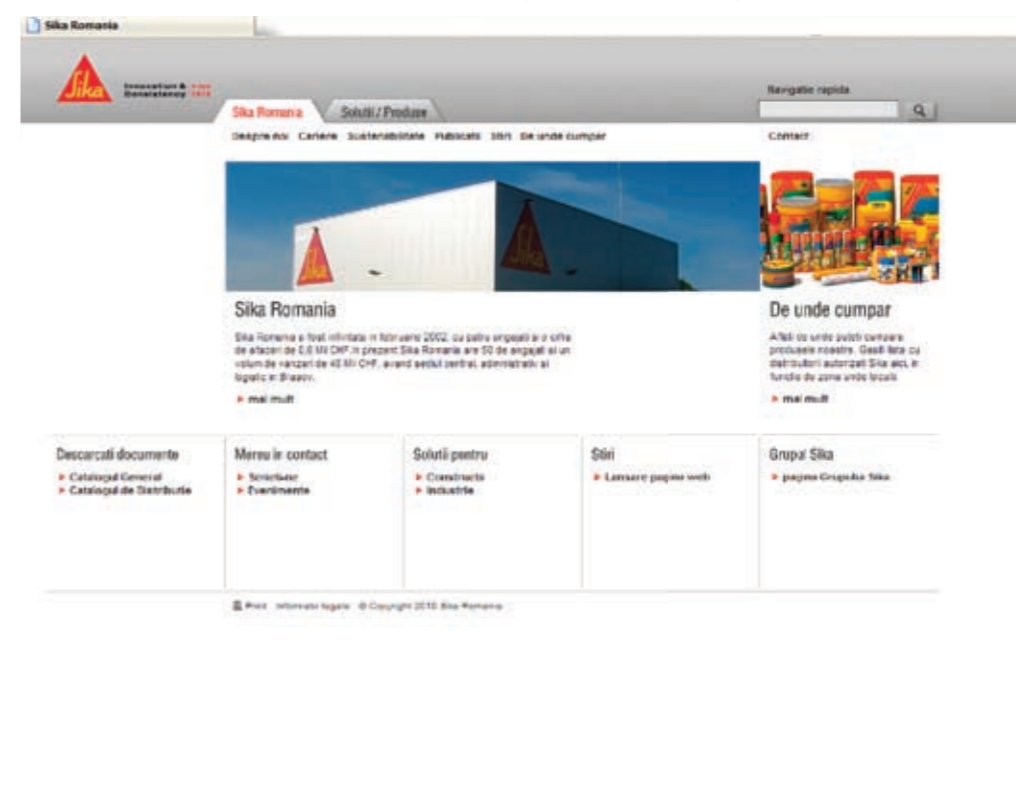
Sika Romania

Sika

Innovation & Consistency since 1910

Navigatie rapida

Sika Romania

Solutii / Produse

Despre noi Cariere Sustenabilitate Publicatii Stiri De unde cumpar

Contact

Sika Romania

Sika Romania a fost infiintata in februarie 2002, cu patru angajati si o cifra de afaceri de 0,6 Mil CHF. In prezent Sika Romania are 50 de angajati si un volum de vanzari de 40 Mil CHF, avand sediul central, administrativ si logistic in Brasov.

▸ mai mult

De unde cumpar

Aflati de unde puteti cumpara produsele noastre. Gasiti lista cu distribuitori autorizati Sika aici, in functie de zona unde locuiti

▸ mai mult

Descarcati documente

▸ Catalogul General
▸ Catalogul de Distributie

Mereu in contact

▸ Scrisoare
▸ Evenimente

Solutii pentru

▸ Constructii
▸ Industrie

Stiri

▸ Lansare pagina web

Grupul Sika

▸ pagina Grupului Sika

Print Informatii legale © Copyright 2010 Sika Romania